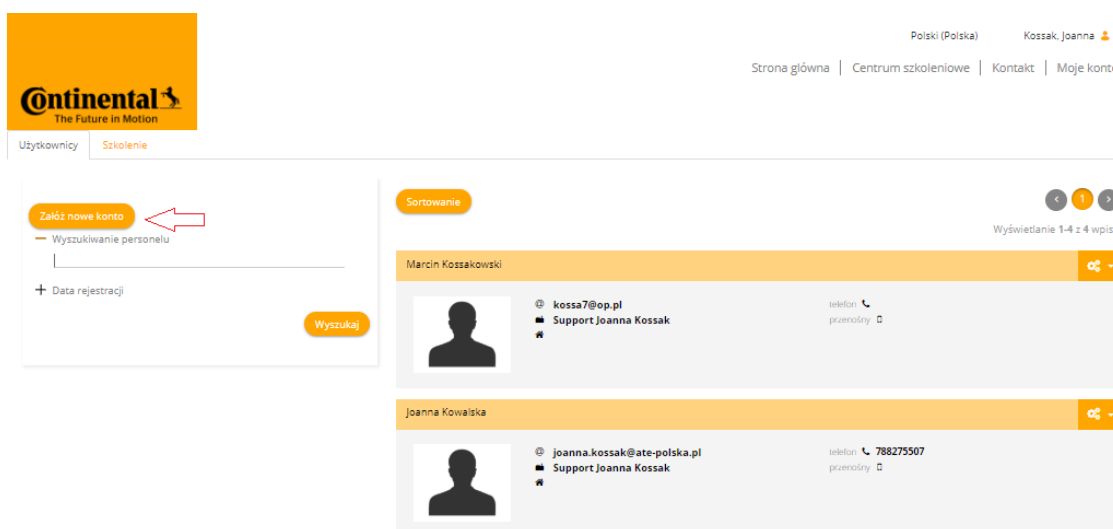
Continental
The Future in Motion

Polski (Polska)

Kossak, Joanna

Strona główna | Centrum szkoleniowe | Kontakt | Moje konto

Użytkownicy

Szkolenie

Załóż nowe konto

Wyszukiwanie personelu

Data rejestracji

Wyszukaj

Sortowanie

1

Wyświetlanie 1-4 z 4 wpis

Marcin Kossakowski

kossa7@op.pl
Support Joanna Kossak

telefon
przenośny

Joanna Kowalska

joanna.kossak@ate-polska.pl
Support Joanna Kossak

telefon 788275507
przenośny